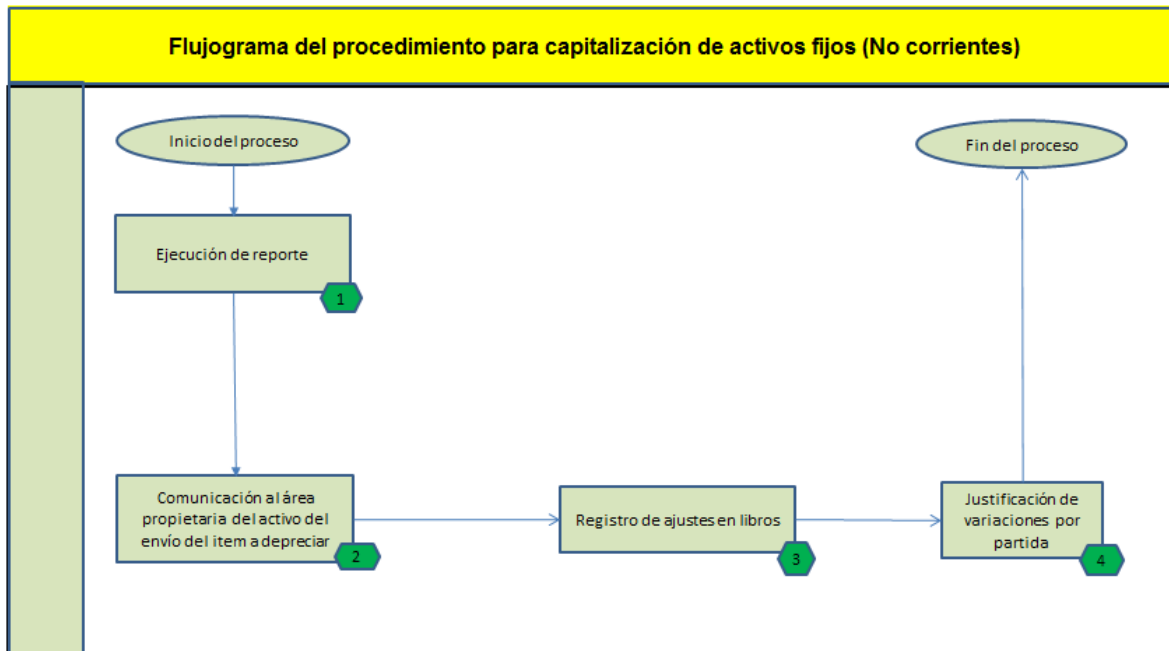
Flujograma del procedimiento para capitalización de activos fijos (No corrientes)

Inicio del proceso

Ejecución de reporte

1

Comunicación al área propietaria del activo del envío del item a depreciar

2

Registro de ajustes en libros

3

Justificación de variaciones por partida

4

Fin del proceso